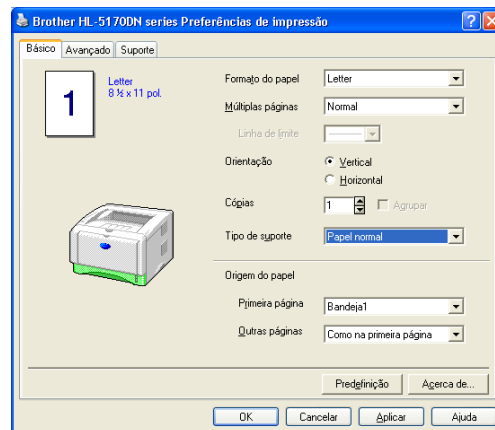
Brother HL-5170DN series Preferências de impressão

Básico Avançado Suporte

1

Letter
8 ½ x 11 pol.

Formato do papel Letter

Múltiplas páginas Normal

Linha de limite

Orientação
Vertical
Horizontal

Cópias 1 Agrupar

Tipo de suporte Papel normal

Origem do papel

Primeira página Bandeja1

Outras páginas Como na primeira página

Predefinição Acerca de...

OK Cancelar Aplicar Ajuda